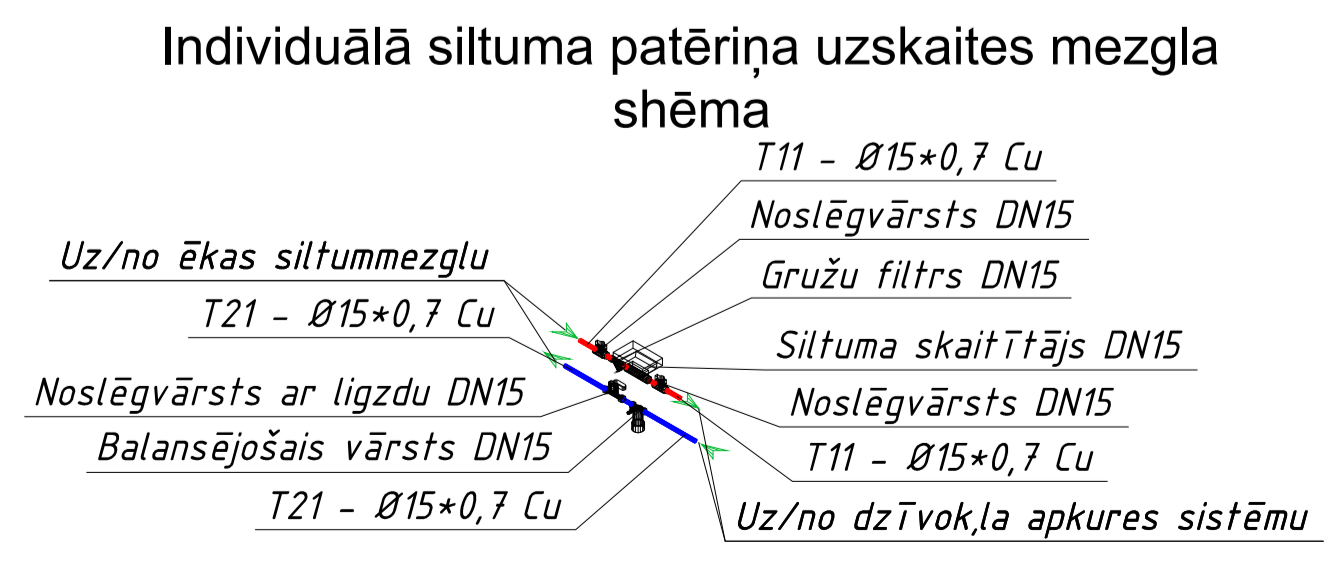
Individuālā siltuma patēriņa uzskaites mezgla shēma

T11 - Ø15*0,7 Cu

Noslēgvārsts DN15

Uz/no ēkas siltummezglu

Gružu filtrs DN15

T21 - Ø15*0,7 Cu

Siltuma skaitītājs DN15

Noslēgvārsts ar ligzdu DN15

Noslēgvārsts DN15

Balansējošais vārsts DN15

T11 - Ø15*0,7 Cu

T21 - Ø15*0,7 Cu

Uz/no dzīvok,la apkures sistēmu